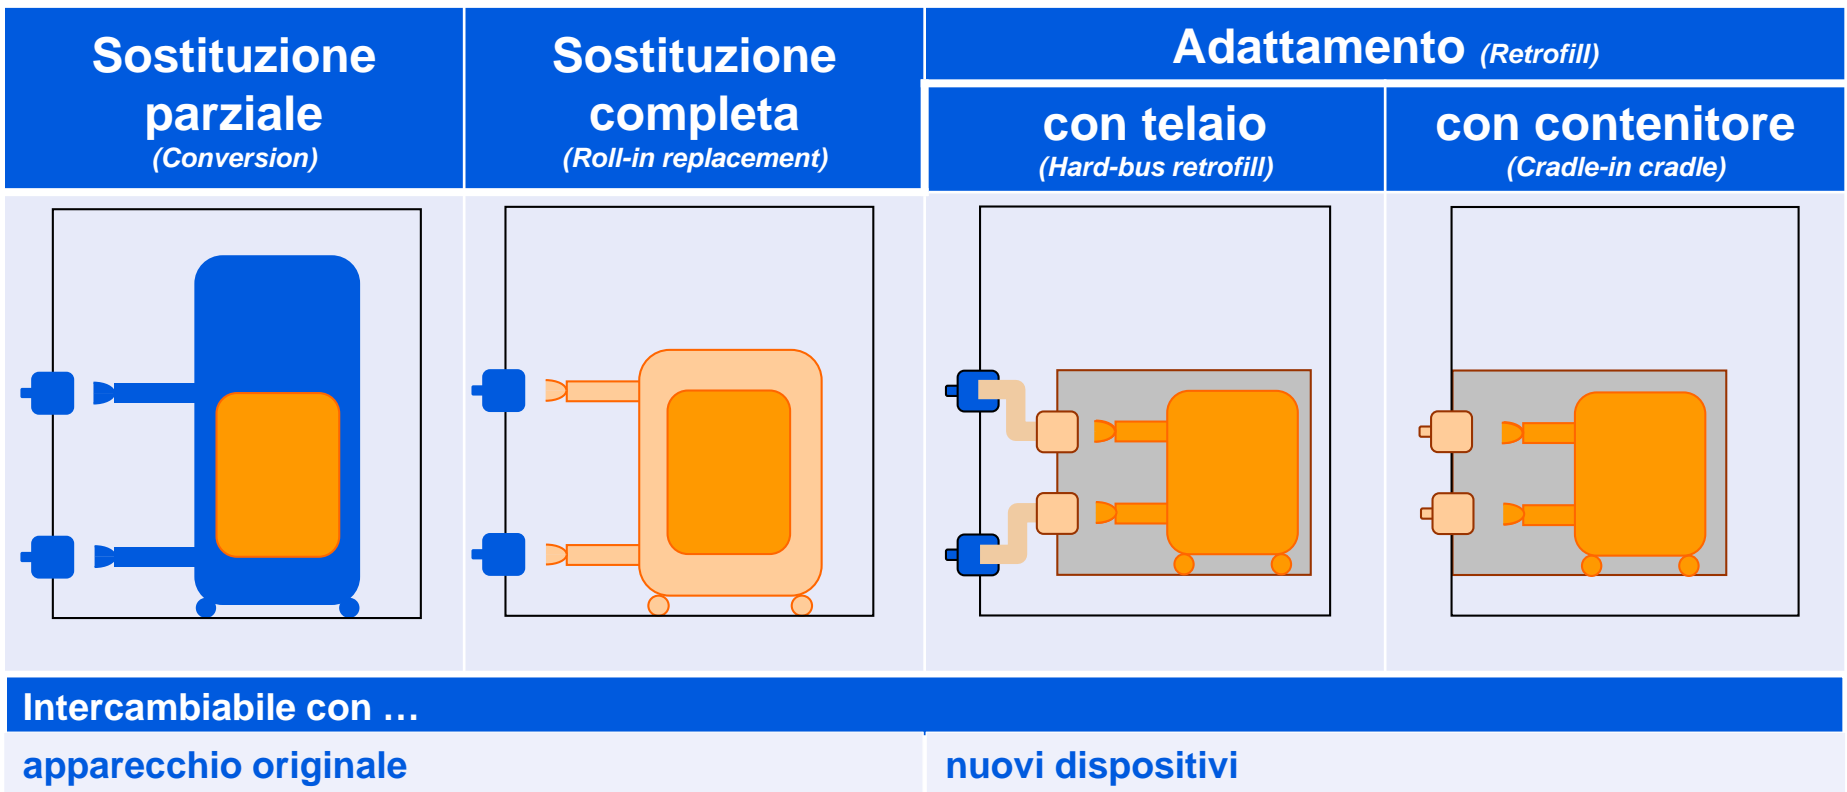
| Sostituzione parziale (Conversion) | Sostituzione completa (Roll-in replacement) | Adattamento (Retrofill) con telaio (Hard-bus retrofill) | Adattamento (Retrofill) con contenitore (Cradle-in cradle) |
|---|---|---|---|

Intercambiabile con …

| apparecchio originale | nuovi dispositivi |
|---|---|